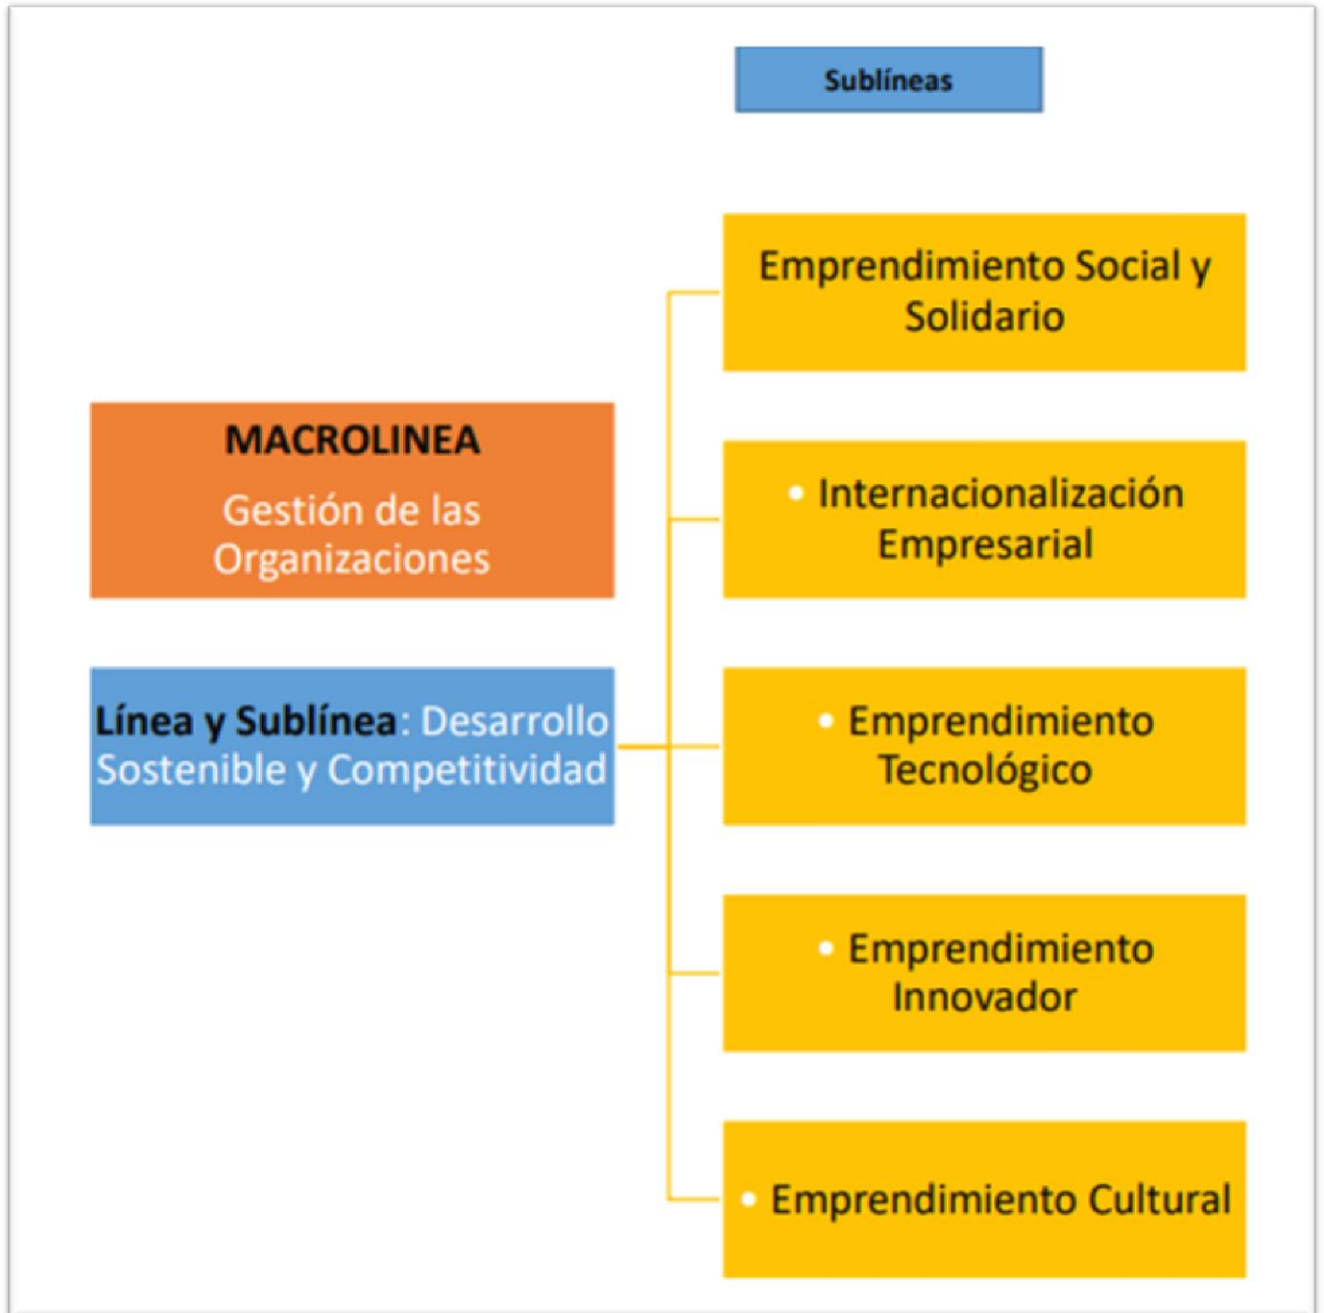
Sublíneas

MACROLINEA

Gestión de las Organizaciones

Línea y Sublínea: Desarrollo Sostenible y Competitividad

Emprendimiento Social y Solidario

• Internacionalización Empresarial

• Emprendimiento Tecnológico

• Emprendimiento Innovador

• Emprendimiento Cultural